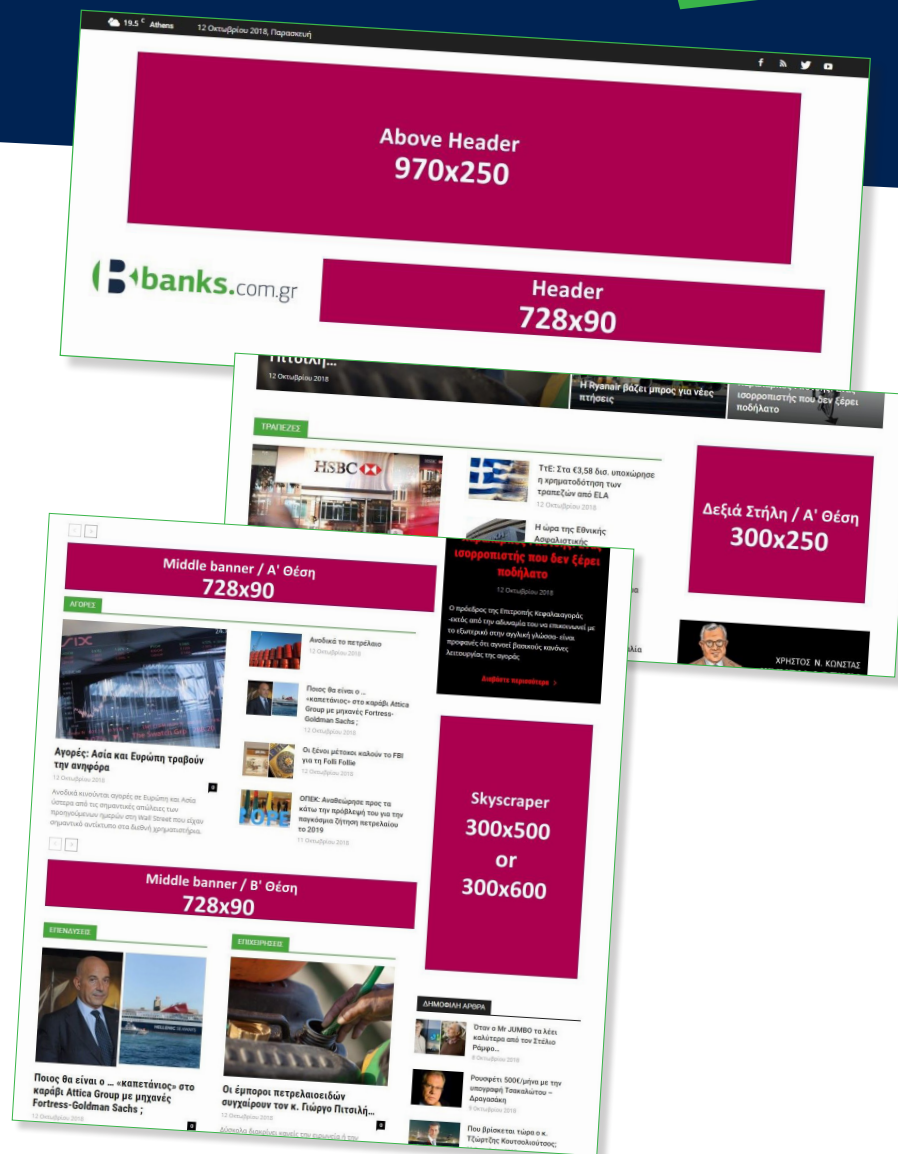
19.5 C Athens 12 Οκτωβρίου 2018, Παρασκευή

Above Header
970x250

banks.com.gr

Header
728x90

Πιτσιλή...
12 Οκτωβρίου 2018

Η Ryanair βάζει μπρος για νέες πτήσεις

ισορροπιστής που δεν ξέρει ποδήλατο

ΤΡΑΠΕΖΕΣ

ΤτΕ: Στα €3,58 δισ. υποχώρησε η χρηματοδότηση των τραπεζών από ELA
12 Οκτωβρίου 2018

Η ώρα της Εθνικής Ασφαλιστικής

Δεξιά Στήλη / Α' Θέση
300x250

ΧΡΗΣΤΟΣ Ν. ΚΩΝΣΤΑΣ

Middle banner / Α' Θέση
728x90

ισορροπιστής που δεν ξέρει ποδήλατο
12 Οκτωβρίου 2018

Ο πρόεδρος της Επιτροπής Κεφαλαιαγοράς -εκτός από την αδυναμία του να επικοινωνεί με το εξωτερικό στην αγγλική γλώσσα- είναι προφανές ότι αγνοεί βασικούς κανόνες λειτουργίας της αγοράς

Διαβάστε περισσότερα

ΑΓΟΡΕΣ

Αγορές: Ασία και Ευρώπη τραβούν την ανηφόρα
12 Οκτωβρίου 2018

Ανοδικά κινούνται αγορές σε Ευρώπη και Ασία ύστερα από τις σημαντικές απώλειες των προηγούμενων ημερών στη Wall Street που είχαν σημαντικό αντίκτυπο στα διεθνή χρηματιστήρια.

Ανοδικά το πετρέλαιο
12 Οκτωβρίου 2018

Ποιος θα είναι ο ... «καπετάνιος» στο καράβι Attica Group με μηχανές Fortress-Goldman Sachs ;
12 Οκτωβρίου 2018

Οι ξένοι μέτοχοι καλούν το FBI για τη Folli Follie
12 Οκτωβρίου 2018

ΟΠΕΚ: Αναθεώρησε προς τα κάτω την πρόβλεψή του για την παγκόσμια ζήτηση πετρελαίου το 2019
11 Οκτωβρίου 2018

Skyscraper
300x500
or
300x600

Middle banner / Β' Θέση
728x90

ΕΠΕΝΔΥΣΕΙΣ

Ποιος θα είναι ο ... «καπετάνιος» στο καράβι Attica Group με μηχανές Fortress-Goldman Sachs ;
12 Οκτωβρίου 2018

ΕΠΙΧΕΙΡΗΣΕΙΣ

Οι έμποροι πετρελαιοειδών συγχαίρουν τον κ. Γιώργο Πιτσιλή...
12 Οκτωβρίου 2018

ΔΗΜΟΦΙΛΗ ΑΡΘΡΑ

Όταν ο Mr JUMBO τα λέει καλύτερα από τον Στέλιο Ράμφο...
8 Οκτωβρίου 2018

Ρουσφέτι 500€/μήνα με την υπογραφή Τσακαλώτου – Δραγασάκη
9 Οκτωβρίου 2018

Που βρίσκεται τώρα ο κ. Τζώρτζης Κουτσολιούτσος;